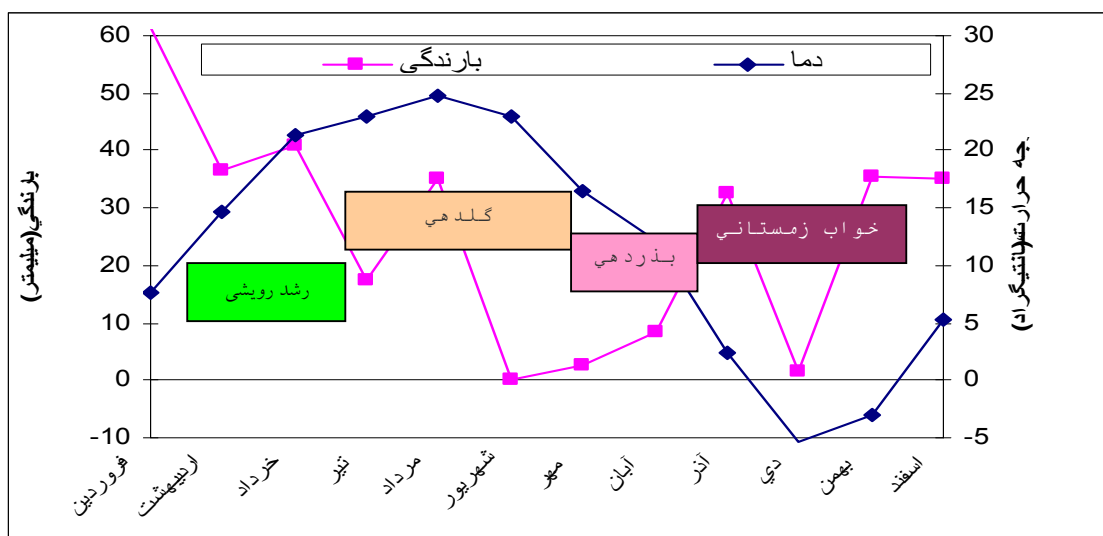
بارندگی
دما

60
50
40
30
20
10
0
-10

30
25
20
15
10
5
0
-5

بارندگي(ميليمتر)
درجه حرارت(سانتيگراد)

گلدهي
بذردهي
خواب زمستاني
رشد رويشي

فروردين
ارديبهشت
خرداد
تير
مرداد
شهريور
مهر
آبان
آذر
دي
بهمن
اسفند